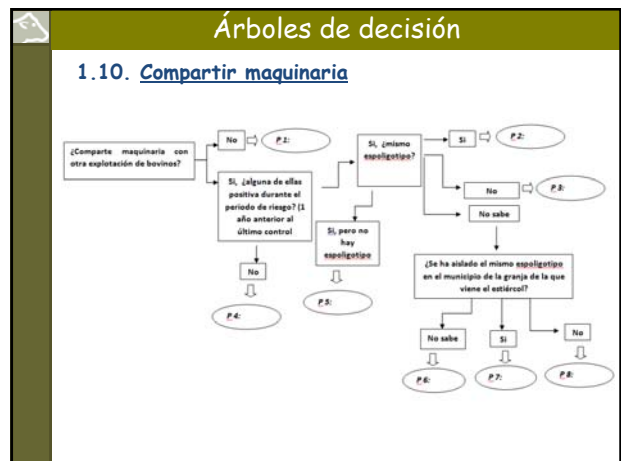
Árboles de decisión

1.10. Compartir maquinaria

¿Comparte maquinaria con otra explotación de bovinos?

No

P.1:

Si, ¿alguna de ellas positiva durante el periodo de riesgo? (1 año anterior al último control

Si, ¿mismo espoligotipo?

Si

P.2:

No

P.3:

No sabe

Si, pero no hay espoligotipo

P.5:

No

P.4:

¿Se ha aislado el mismo espoligotipo en el municipio de la granja de la que viene el estiércol?

No sabe

Si

No

P.6:

P.7:

P.8: